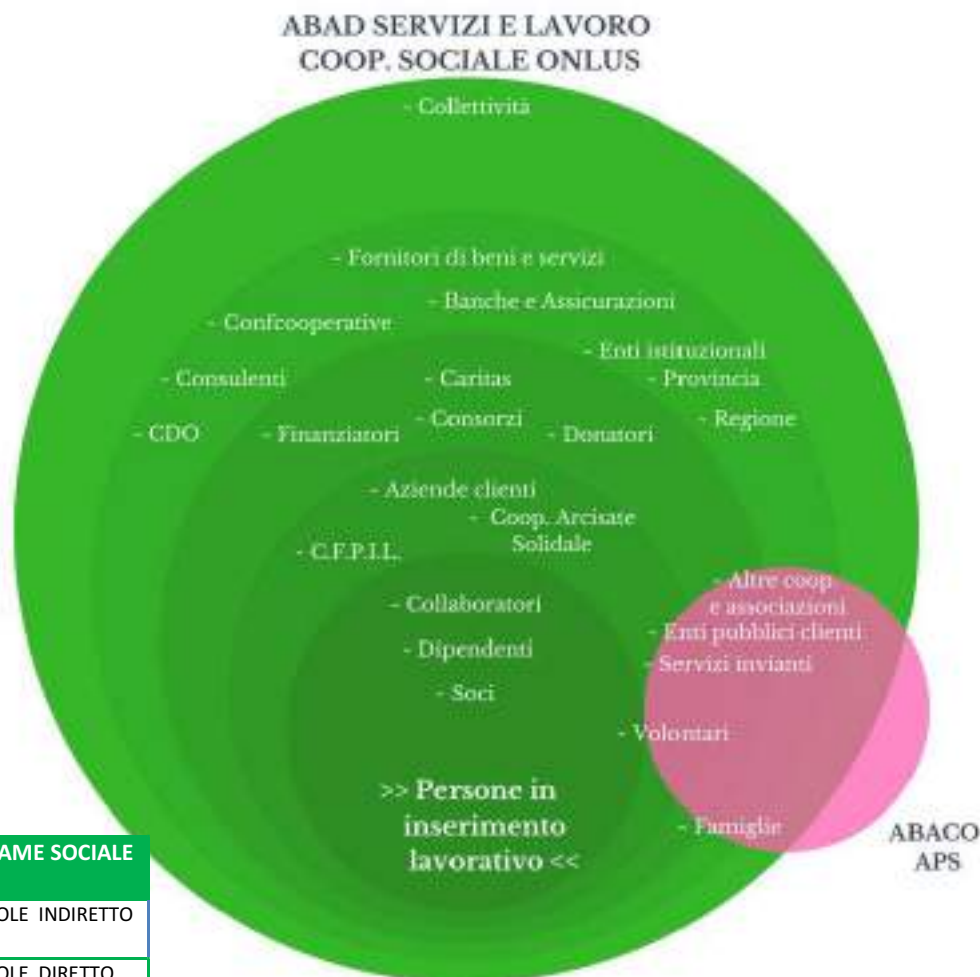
ABAD SERVIZI E LAVORO
COOP. SOCIALE ONLUS

- Collettività

- Fornitori di beni e servizi

- Banche e Assicurazioni

- Confcooperative

- Enti istituzionali

- Consulenti

- Caritas

- Provincia

- CDO

- Finanziatori

- Consorzi

- Donatori

- Regione

- Aziende clienti

- Coop. Arcisate Solidale

- C.F.P.I.L.

- Altre coop e associazioni

- Collaboratori

- Enti pubblici clienti

- Dipendenti

- Servizi invianti

- Soci

- Volontari

>> Persone in inserimento lavorativo <<

- Famiglie

ABACO APS

AME SOCIALE

OLE INDIRETTO

OLE DIRETTO